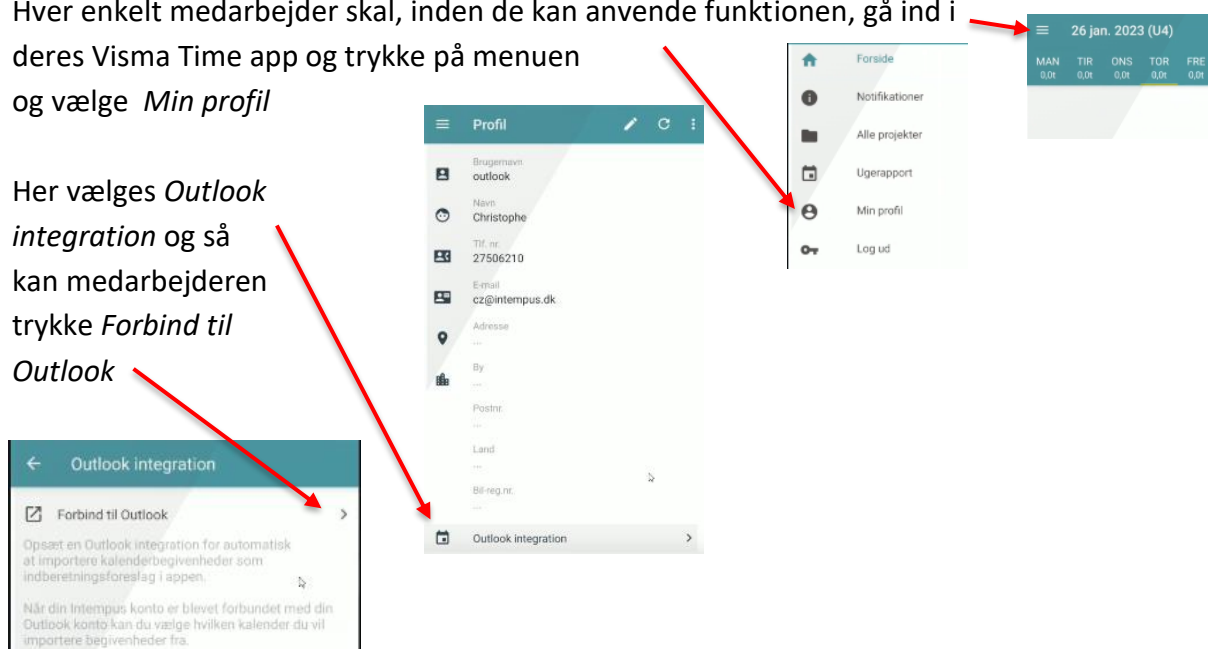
Hver enkelt medarbejder skal, inden de kan anvende funktionen, gå ind i deres Visma Time app og trykke på menuen og vælge *Min profil*

26 jan. 2023 (U4)

| MAN | TIR | ONS | TOR | FRE |
|---|---|---|---|---|
| 0,0t | 0,0t | 0,0t | 0,0t | 0,0t |

Forside
Notifikationer
Alle projekter
Ugerapport
Min profil
Log ud

Profil

Brugernavn
outlook
Navn
Christophe
Tlf. nr.
27506210
E-mail
cz@intempus.dk
Adresse
...
By
...
Postnr.
...
Land
...
Bil-reg.nr.
...
Outlook integration

Her vælges *Outlook integration* og så kan medarbejderen trykke *Forbind til Outlook*

Outlook integration

Forbind til Outlook

Opsæt en Outlook integration for automatisk at importere kalenderbegivenheder som indberetningsforeslag i appen.

Når din Intempus konto er blevet forbundet med din Outlook konto kan du vælge hvilken kalender du vil importere begivenheder fra.